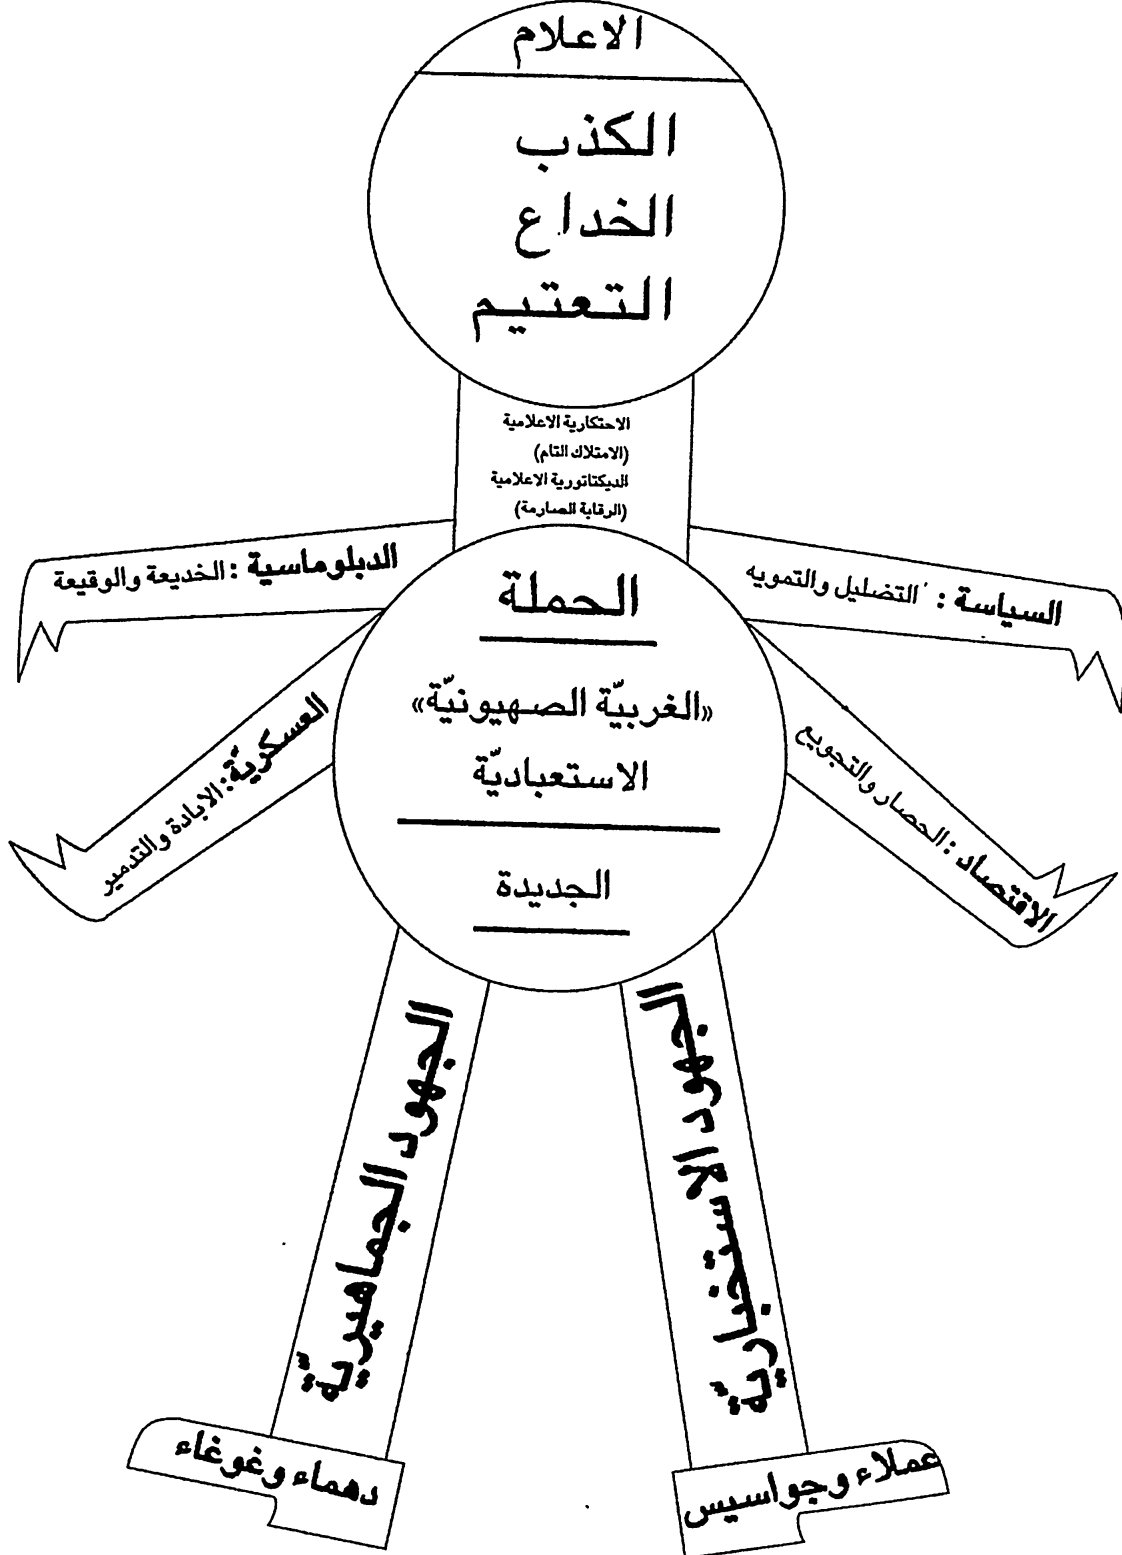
الاعلام

الكذب
الخداع
التعتيم

الاحتكارية الاعلامية
(الامتلاك التام)
الديكتاتورية الاعلامية
(الرقابة الصارمة)

الدبلوماسية : الخديعة والوقيعة

السياسة : التضليل والتمويه

الحملة

«الغربيّة الصهيونيّة»
الاستعباديّة

الجديدة

العسكريّة: الإبادة والتدمير

الاقتصاد: الحصار والتجويع

الجهود الجماهيريّة

الجهود الاستخباريّة

دهماء وغوغاء

عملاء وجواسيس